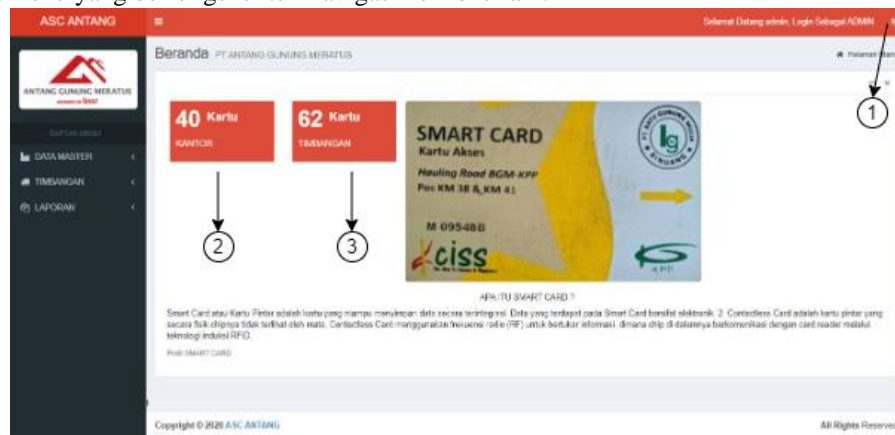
ASC ANTANG

Selamat Datang admin, Login Sebagai ADMIN

ANTANG GUNUNG MERATUS

DAFTAR MENU

DATA MASTER

TIMBANGAN

LAPORAN

Beranda PT ANTANG GUNUNG MERATUS

Halaman Utama

40 Kartu
KANTOR

62 Kartu
TIMBANGAN

SMART CARD
Kartu Akses
Hauling Road BGM-KPP
Pos KM 38 & KM 41
M 09548B
ciss
KPP

1

2

3

APA ITU SMART CARD ?

Smart Card atau Kartu Pintar adalah kartu yang mampu menyimpan data secara terintegrasi. Data yang terdapat pada Smart Card bersifat elektronik. 2. Contactless Card adalah kartu pintar yang secara fisik chipnya tidak terlihat oleh mata. Contactless Card menggunakan frekuensi radio (RF) untuk bertukar informasi, dimana chip di dalamnya berkomunikasi dengan card reader melalui teknologi induksi RFID.

Profil SMART CARD

Copyright © 2020 ASC ANTANG

All Rights Reserved